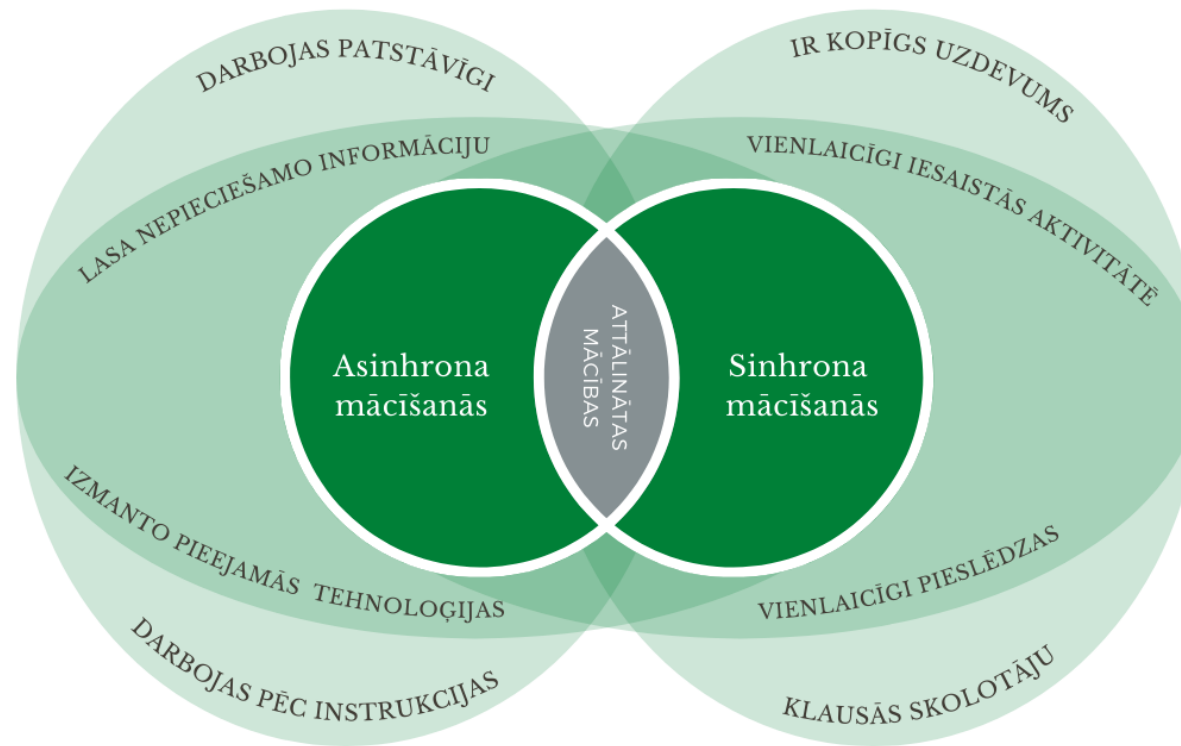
DARBOJAS PATSTĀVĪGI

LASA NEPIECIEŠAMO INFORMĀCIJU

IR KOPĪGS UZDEVUMS

VIENLAICĪGI IESAISTĀS AKTIVITĀTĒ

Asinhrona mācīšanās

ATTĀLINĀTAS MĀCĪBAS

Sinhrona mācīšanās

IZMANTO PIEEJAMĀS TEHNOLOĢIJAS

DARBOJAS PĒC INSTRUKCIJAS

VIENLAICĪGI PIESLĒDZAS

KLAUSĀS SKOLOTĀJU